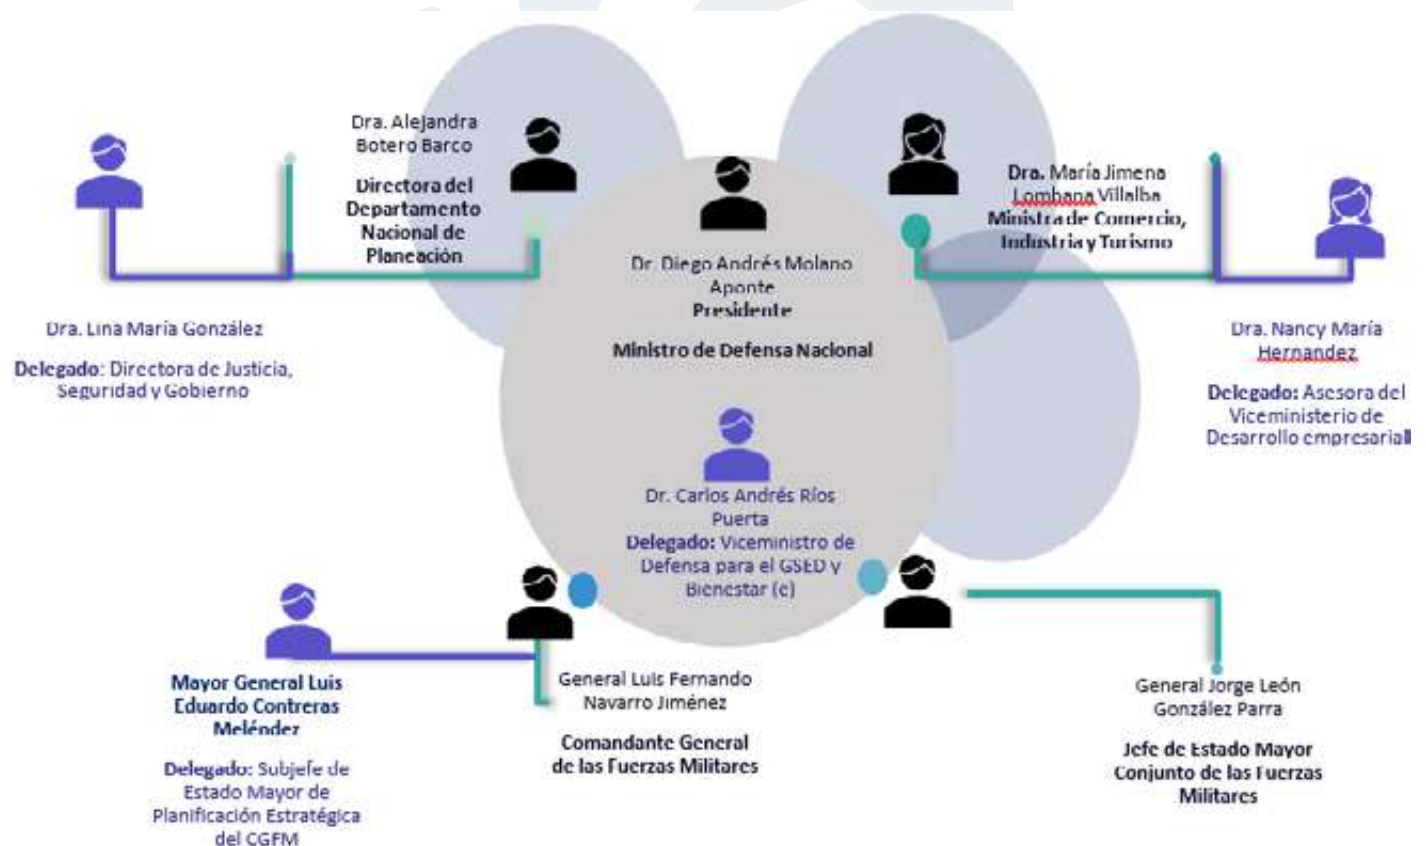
Dra. Alejandra Botero Barco

Directora del Departamento Nacional de Planeación

Dra. María Jimena Lombana Villalba
Ministra de Comercio, Industria y Turismo

Dr. Diego Andrés Molano Aponte
Presidente

Ministro de Defensa Nacional

Dra. Lina María González

Delegado: Directora de Justicia, Seguridad y Gobierno

Dra. Nancy María Hernandez

Delegado: Asesora del Viceministerio de Desarrollo empresarial

Dr. Carlos Andrés Ríos Puerta
Delegado: Viceministro de Defensa para el GSED y Bienestar (e)

Mayor General Luis Eduardo Contreras Meléndez

Delegado: Subjefe de Estado Mayor de Planificación Estratégica del CGFM

General Luis Fernando Navarro Jiménez

Comandante General de las Fuerzas Militares

General Jorge León González Parra

Jefe de Estado Mayor Conjunto de las Fuerzas Militares